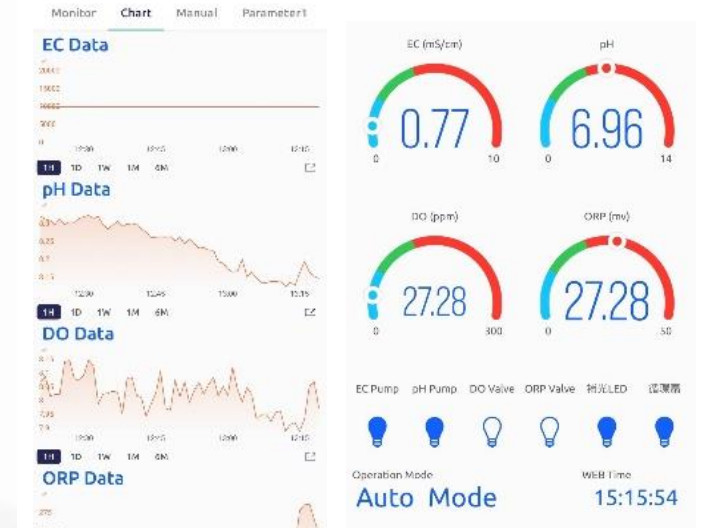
Monitor Chart Manual Parameter1

EC Data

20000
15000
10000
5000
0

12:30 12:45 13:00 13:15

1H 1D 1W 1M 6M

pH Data

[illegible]

12:30 12:45 13:00 13:15

1H 1D 1W 1M 6M

DO Data

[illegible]

12:30 12:45 13:00 13:15

1H 1D 1W 1M 6M

ORP Data

275

EC (mS/cm)
0.77
0 10

pH
6.96
0 14

DO (ppm)
27.28
0 300

ORP (mv)
27.28
0 50

EC Pump pH Pump DO Valve ORP Valve 補光LED 循環扇

Operation Mode
Auto Mode

WEB Time
15:15:54